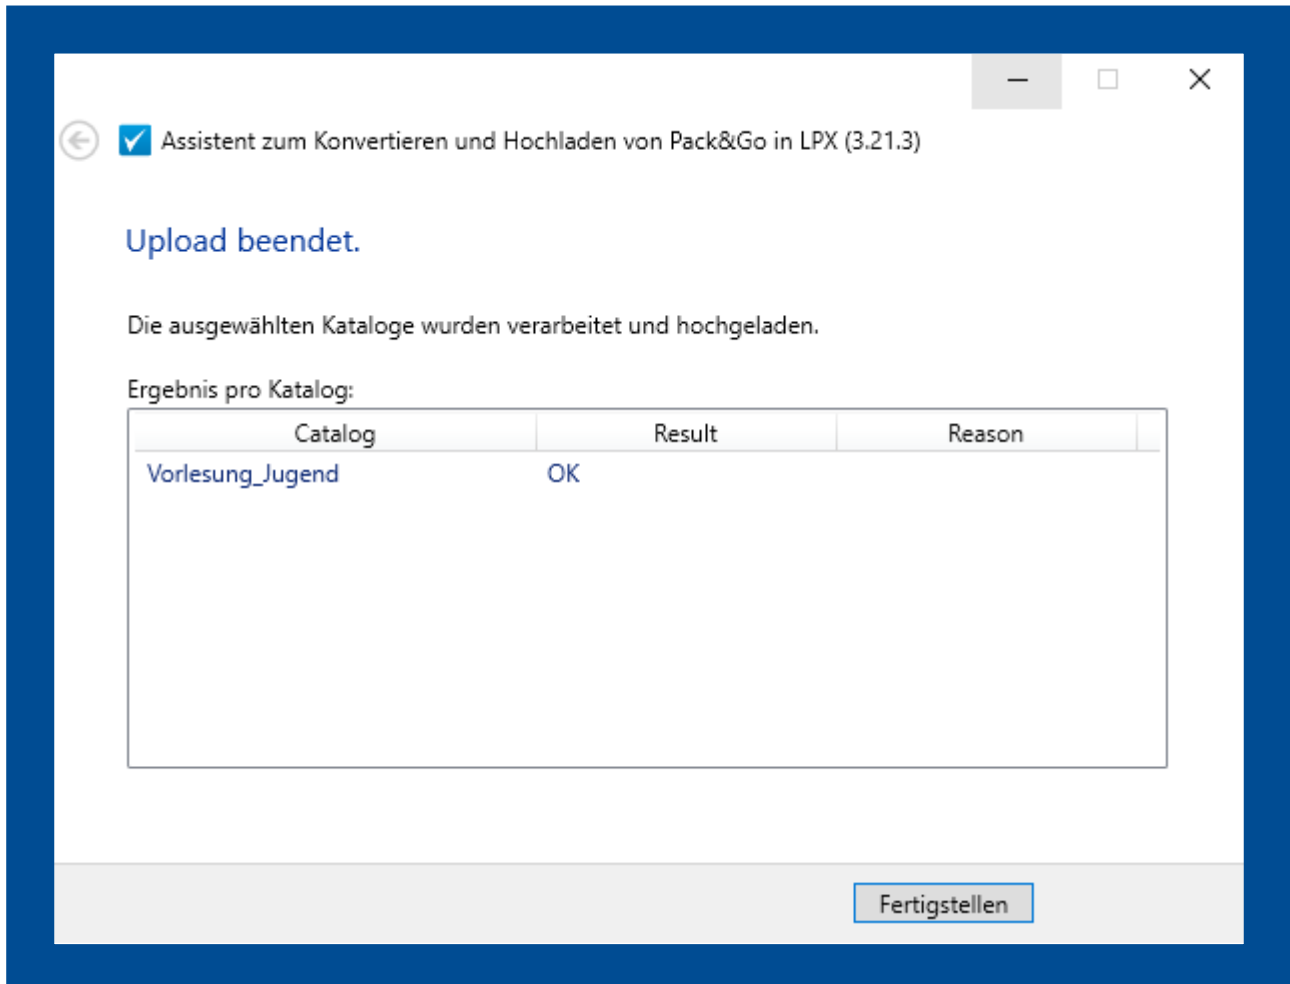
Assistent zum Konvertieren und Hochladen von Pack&Go in LPX (3.21.3)

Upload beendet.

Die ausgewählten Kataloge wurden verarbeitet und hochgeladen.

Ergebnis pro Katalog:

| Catalog | Result | Reason |
|---|---|---|
| Vorlesung_Jugend | OK | |

Fertigstellen